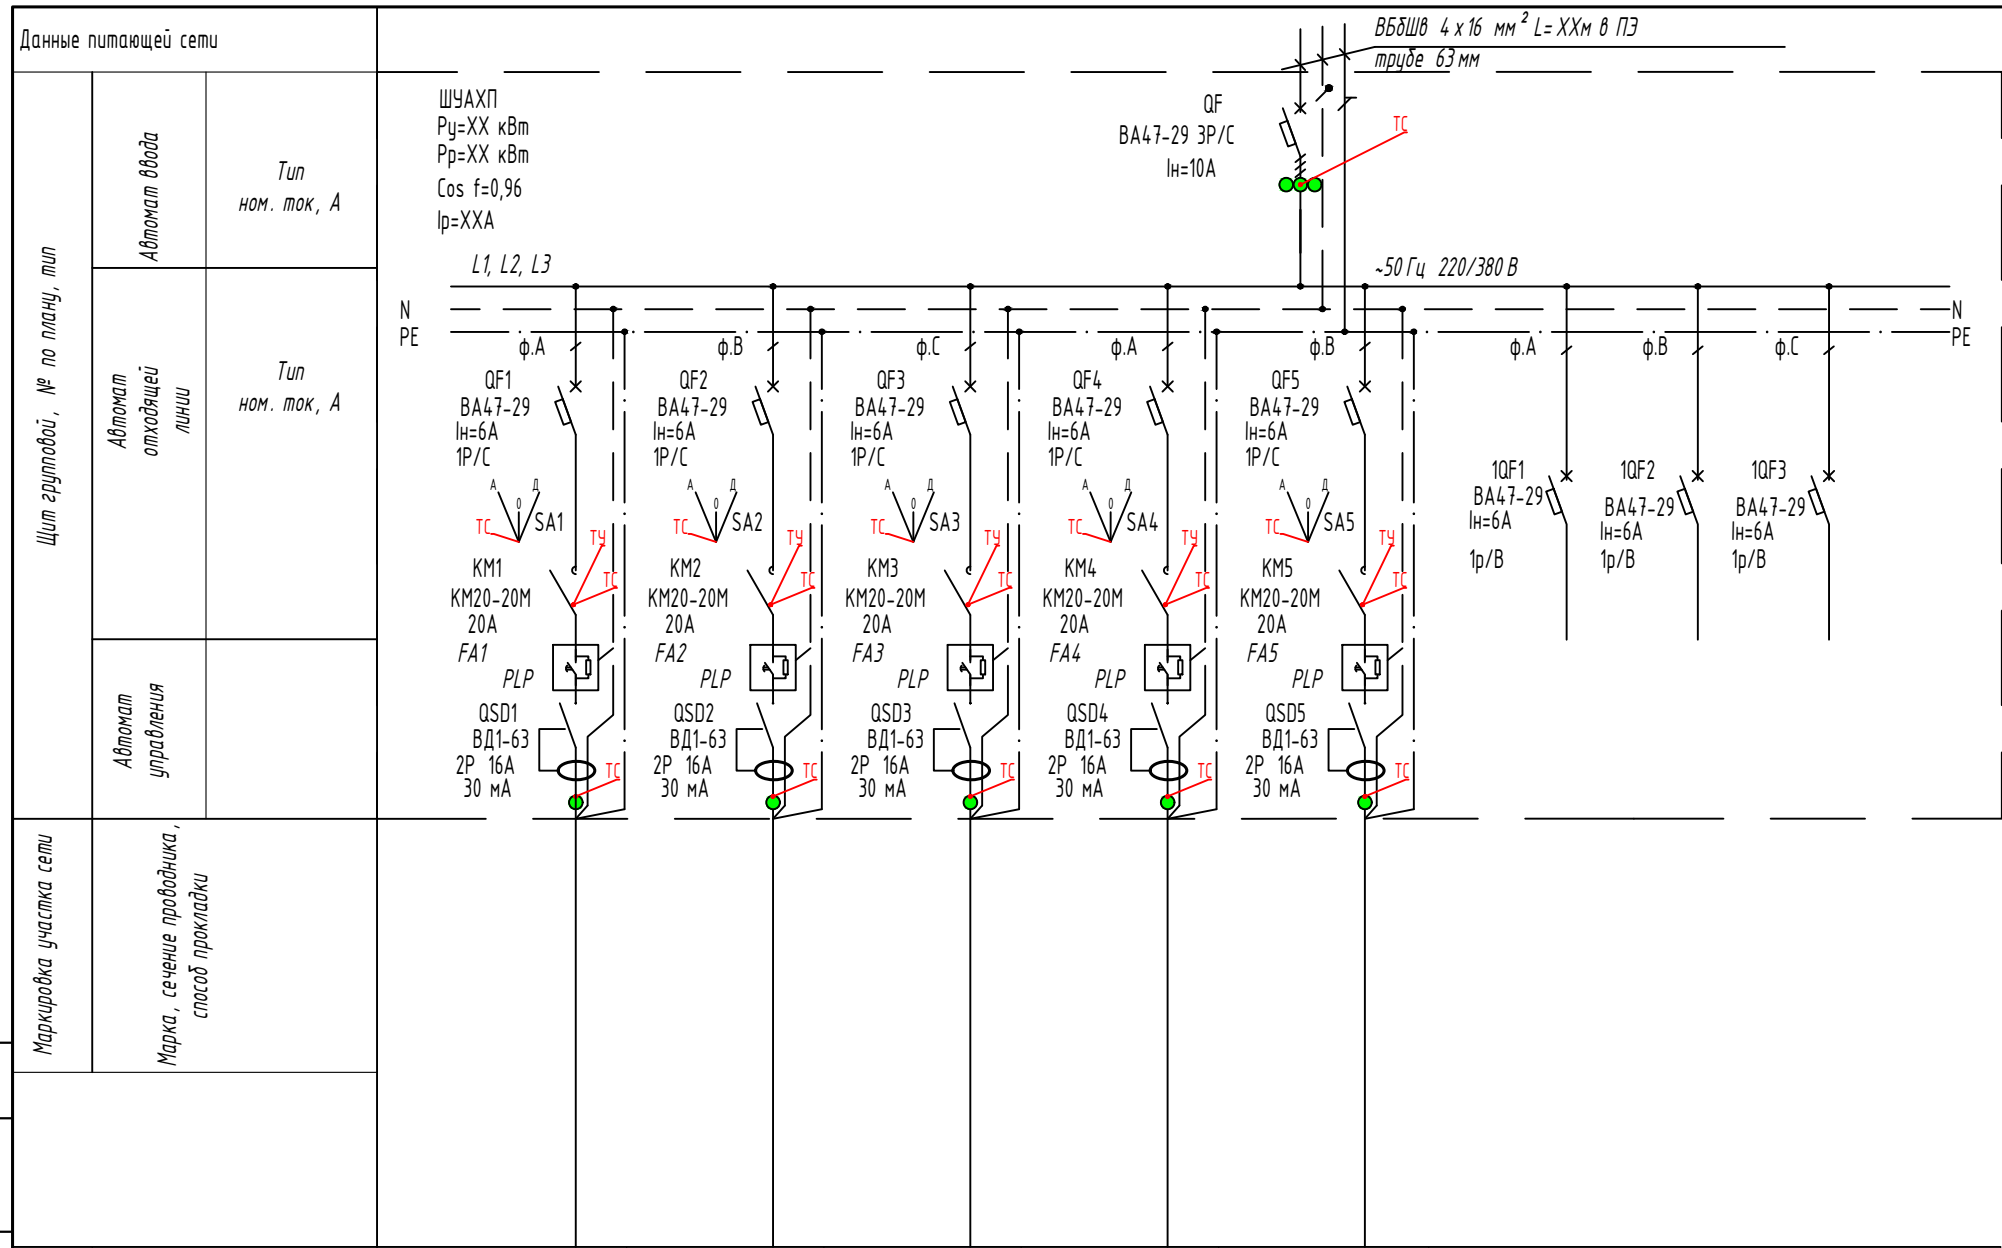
Данные питающей сети

Щит групповой, № по плану, тип

Автомат ввода

Тип
ном. ток, А

Автомат отходящей линии

Тип
ном. ток, А

Автомат управления

Маркировка участка сети

Марка, сечение проводника, способ прокладки

ВБбШв 4 x 16 мм$^2$ L= XXм в ПЗ
трубе 63 мм

ШУАХП
Ру=XX кВт
Рр=XX кВт
Cos f=0,96
Iр=XXA

QF
ВА47-29 3Р/С
Iн=10А

ТС

L1, L2, L3

~50 Гц 220/380 В

N
PE

N
PE

ф.А

QF1
ВА47-29
Iн=6А
1Р/С

А 0 Д
ТС SA1
ТУ

KM1
KM20-20M
20A
ТС

FA1
PLP

QSD1
ВД1-63
2Р 16А
30 мА
ТС

ф.В

QF2
ВА47-29
Iн=6А
1Р/С

А 0 Д
ТС SA2
ТУ

KM2
KM20-20M
20A
ТС

FA2
PLP

QSD2
ВД1-63
2Р 16А
30 мА
ТС

ф.С

QF3
ВА47-29
Iн=6А
1Р/С

А 0 Д
ТС SA3
ТУ

KM3
KM20-20M
20A
ТС

FA3
PLP

QSD3
ВД1-63
2Р 16А
30 мА
ТС

ф.А

QF4
ВА47-29
Iн=6А
1Р/С

А 0 Д
ТС SA4
ТУ

KM4
KM20-20M
20A
ТС

FA4
PLP

QSD4
ВД1-63
2Р 16А
30 мА
ТС

ф.В

QF5
ВА47-29
Iн=6А
1Р/С

А 0 Д
ТС SA5
ТУ

KM5
KM20-20M
20A
ТС

FA5
PLP

QSD5
ВД1-63
2Р 16А
30 мА
ТС

ф.А

1QF1
ВА47-29
Iн=6А
1р/В

ф.В

1QF2
ВА47-29
Iн=6А
1р/В

ф.С

1QF3
ВА47-29
Iн=6А
1р/В